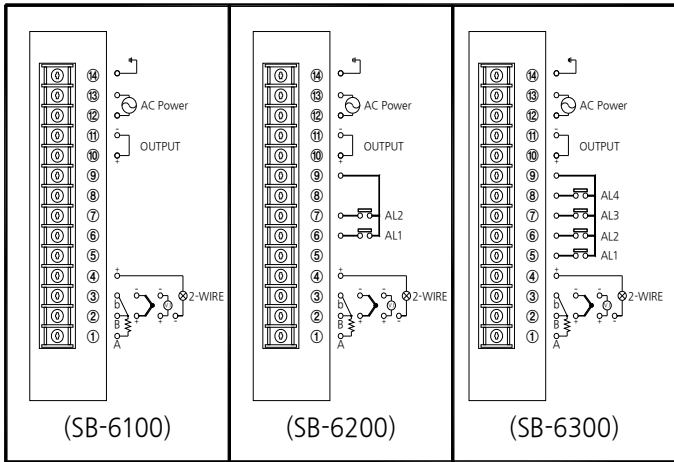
⑭
⑬ AC Power
⑫
⑪ OUTPUT
⑩
⑨
⑧
⑦
⑥
⑤
④
③
②
①
b
B
A
2-WIRE
(SB-6100)

⑭
⑬ AC Power
⑫
⑪ OUTPUT
⑩
⑨
⑧
⑦ AL2
⑥ AL1
⑤
④
③
②
①
b
B
A
2-WIRE
(SB-6200)

⑭
⑬ AC Power
⑫
⑪ OUTPUT
⑩
⑨
⑧ AL4
⑦ AL3
⑥ AL2
⑤ AL1
④
③
②
①
b
B
A
2-WIRE
(SB-6300)